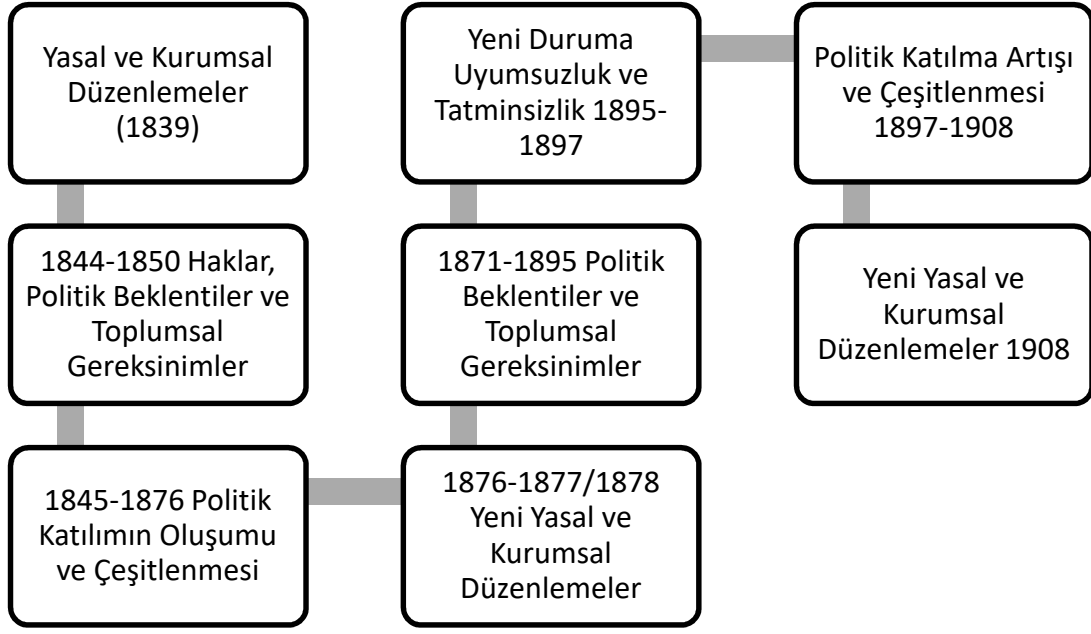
Yasal ve Kurumsal Düzenlemeler (1839)

1844-1850 Haklar, Politik Beklentiler ve Toplumsal Gereksinimler

1845-1876 Politik Katılımın Oluşumu ve Çeşitlenmesi

1876-1877/1878 Yeni Yasal ve Kurumsal Düzenlemeler

1871-1895 Politik Beklentiler ve Toplumsal Gereksinimler

Yeni Duruma Uyumsuzluk ve Tatminsizlik 1895-1897

Politik Katılma Artışı ve Çeşitlenmesi 1897-1908

Yeni Yasal ve Kurumsal Düzenlemeler 1908